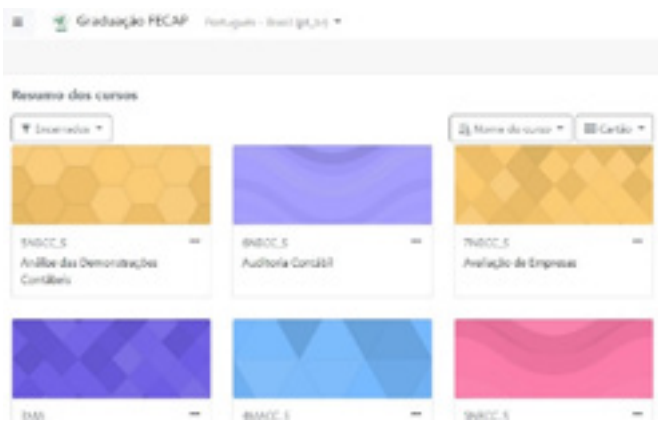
Graduação FECAP Português - Brasil (pt_br)

Resumo dos cursos

Encerrados

Nome do curso

Cartão

5NBCC_5
Análise das Demonstrações Contábeis

6NBCC_5
Auditoria Contábil

7NBCC_5
Avaliação de Empresas

5MA
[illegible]

4NACC_5
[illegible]

5NBCC_5
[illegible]